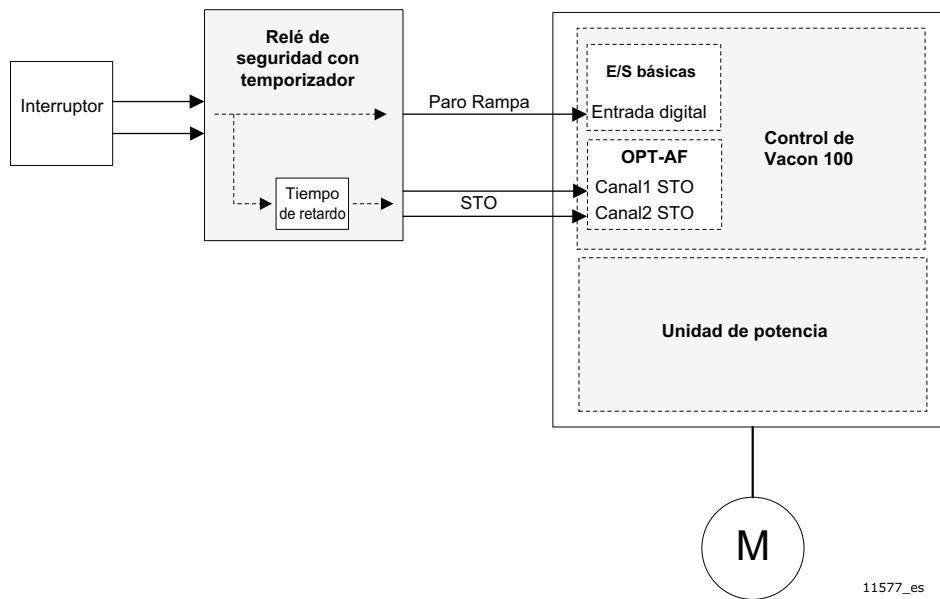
Interruptor

Relé de seguridad con temporizador

Tiempo de retardo

Paro Rampa

STO

E/S básicas

Entrada digital

OPT-AF

Canal1 STO

Canal2 STO

Control de Vacon 100

Unidad de potencia

M

11577_es